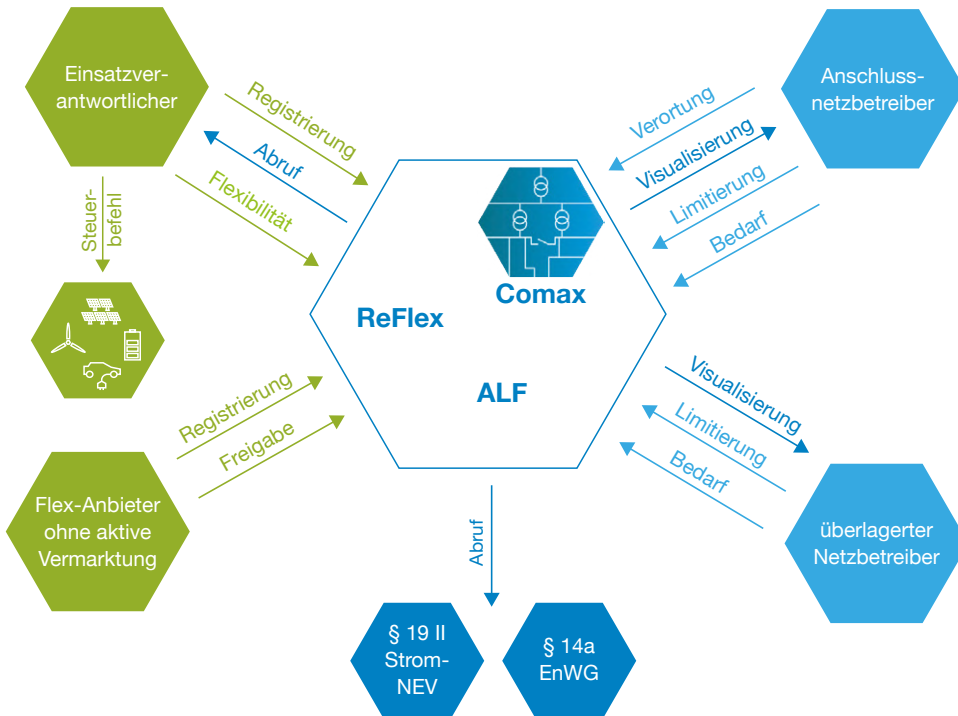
Einsatzverantwortlicher

Registrierung

Abruf

Flexibilität

Steuerbefehl

Anschlussnetzbetreiber

Verortung

Visualisierung

Limitierung

Bedarf

Comax

ReFlex

ALF

Registrierung

Freigabe

Flex-Anbieter ohne aktive Vermarktung

Visualisierung

Limitierung

Bedarf

überlagerter Netzbetreiber

Abruf

§ 19 II Strom-NEV

§ 14a EnWG